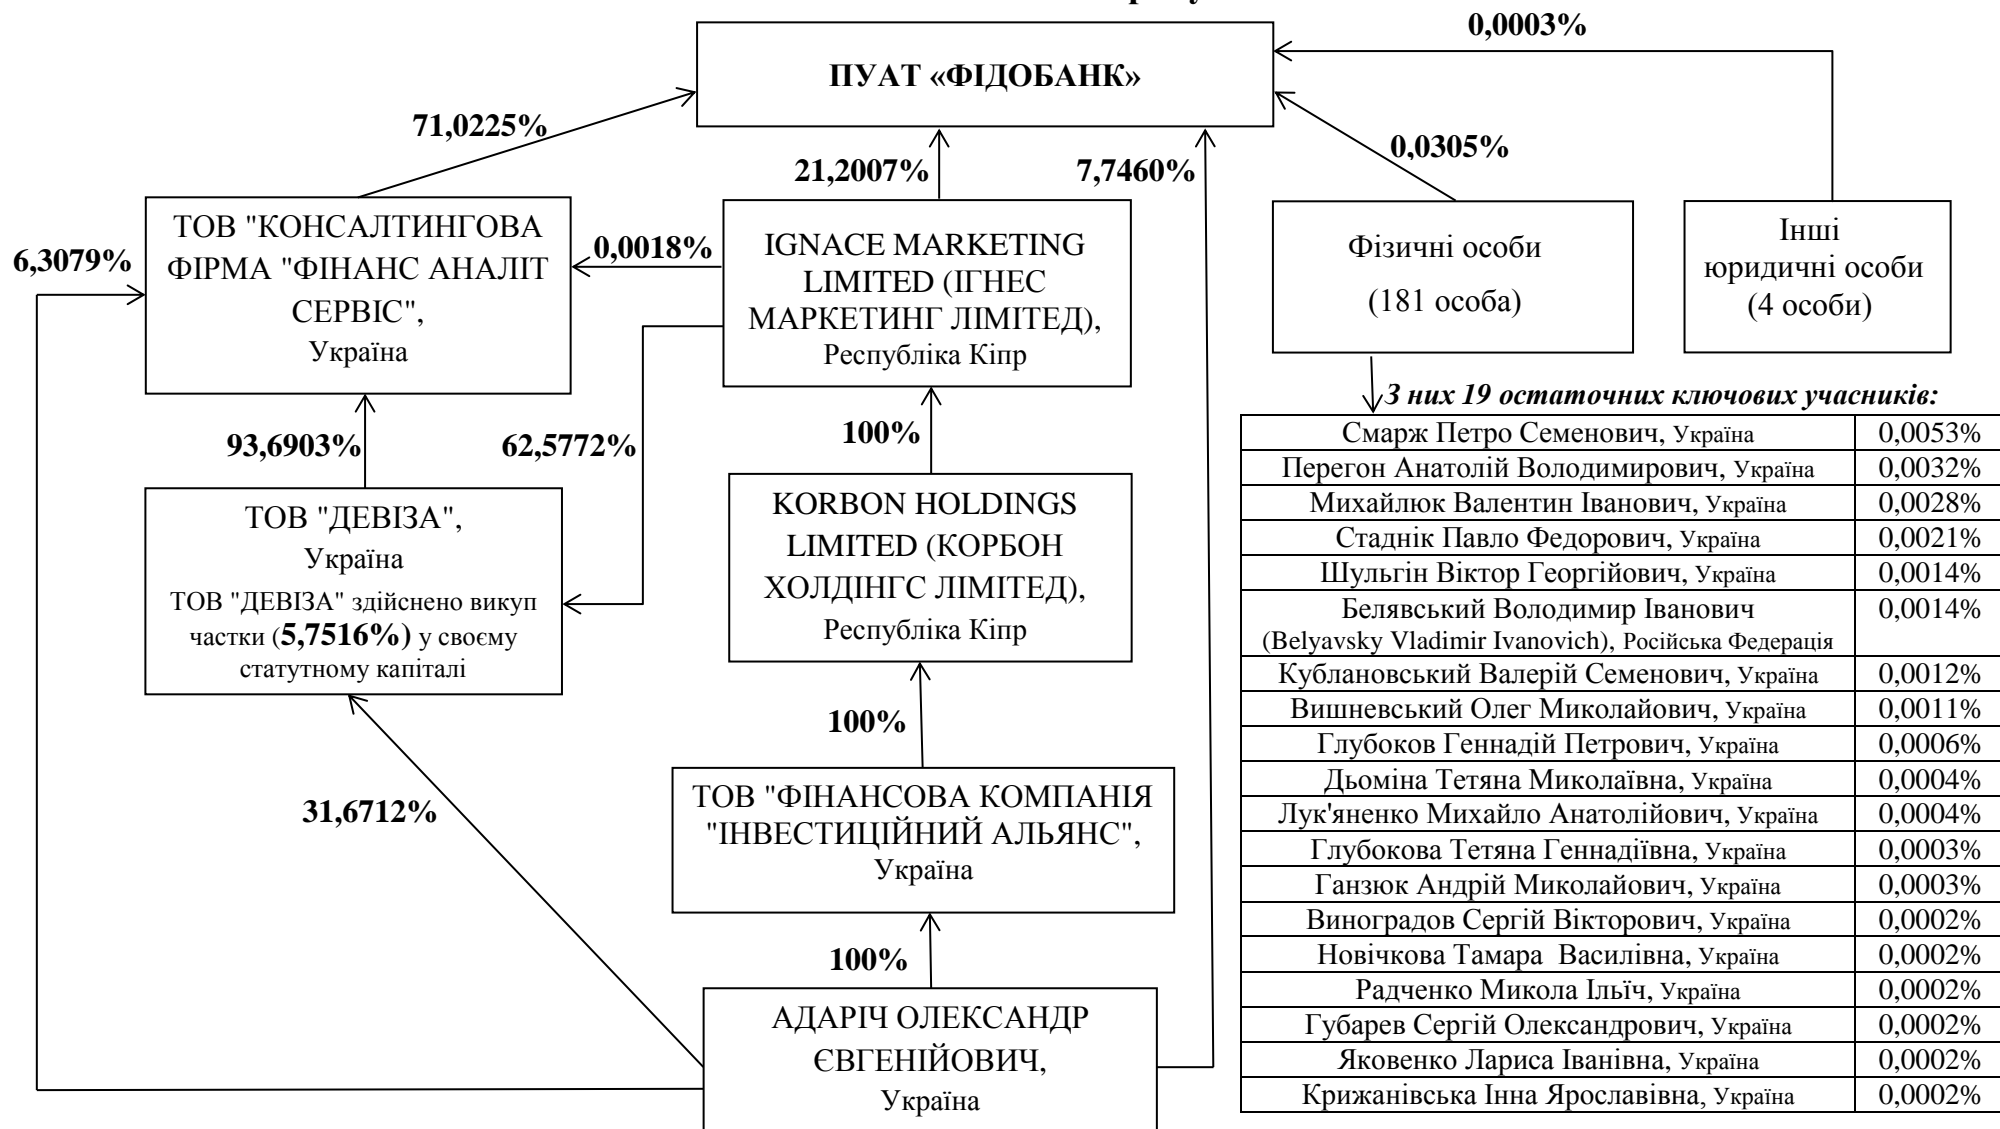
0,0003%

ПУАТ «ФІДОБАНК»

71,0225%

21,2007%

7,7460%

0,0305%

ТОВ "КОНСАЛТИНГОВА ФІРМА "ФІНАНС АНАЛІТ СЕРВІС", Україна

6,3079%

0,0018%

IGNACE MARKETING LIMITED (ІГНЕС МАРКЕТИНГ ЛІМІТЕД), Республіка Кіпр

Фізичні особи (181 особа)

Інші юридичні особи (4 особи)

З них 19 остаточних ключових учасників:

| Смарж Петро Семенович, Україна | 0,0053% |
|---|---|
| Перегон Анатолій Володимирович, Україна | 0,0032% |
| Михайлюк Валентин Іванович, Україна | 0,0028% |
| Стаднік Павло Федорович, Україна | 0,0021% |
| Шульгін Віктор Георгійович, Україна | 0,0014% |
| Белявський Володимир Іванович (Belyavsky Vladimir Ivanovich), Російська Федерація | 0,0014% |
| Кублановський Валерій Семенович, Україна | 0,0012% |
| Вишневський Олег Миколайович, Україна | 0,0011% |
| Глубоков Геннадій Петрович, Україна | 0,0006% |
| Дьоміна Тетяна Миколаївна, Україна | 0,0004% |
| Лук'яненко Михайло Анатолійович, Україна | 0,0004% |
| Глубокова Тетяна Геннадіївна, Україна | 0,0003% |
| Ганзюк Андрій Миколайович, Україна | 0,0003% |
| Виноградов Сергій Вікторович, Україна | 0,0002% |
| Новічкова Тамара Василівна, Україна | 0,0002% |
| Радченко Микола Ільїч, Україна | 0,0002% |
| Губарев Сергій Олександрович, Україна | 0,0002% |
| Яковенко Лариса Іванівна, Україна | 0,0002% |
| Крижанівська Інна Ярославівна, Україна | 0,0002% |

93,6903%

62,5772%

100%

ТОВ "ДЕВІЗА", Україна
ТОВ "ДЕВІЗА" здійснено викуп частки (5,7516%) у своєму статутному капіталі

KORBON HOLDINGS LIMITED (КОРБОН ХОЛДІНГС ЛІМІТЕД), Республіка Кіпр

100%

31,6712%

ТОВ "ФІНАНСОВА КОМПАНІЯ "ІНВЕСТИЦІЙНИЙ АЛЬЯНС", Україна

100%

АДАРІЧ ОЛЕКСАНДР ЄВГЕНІЙОВИЧ, Україна